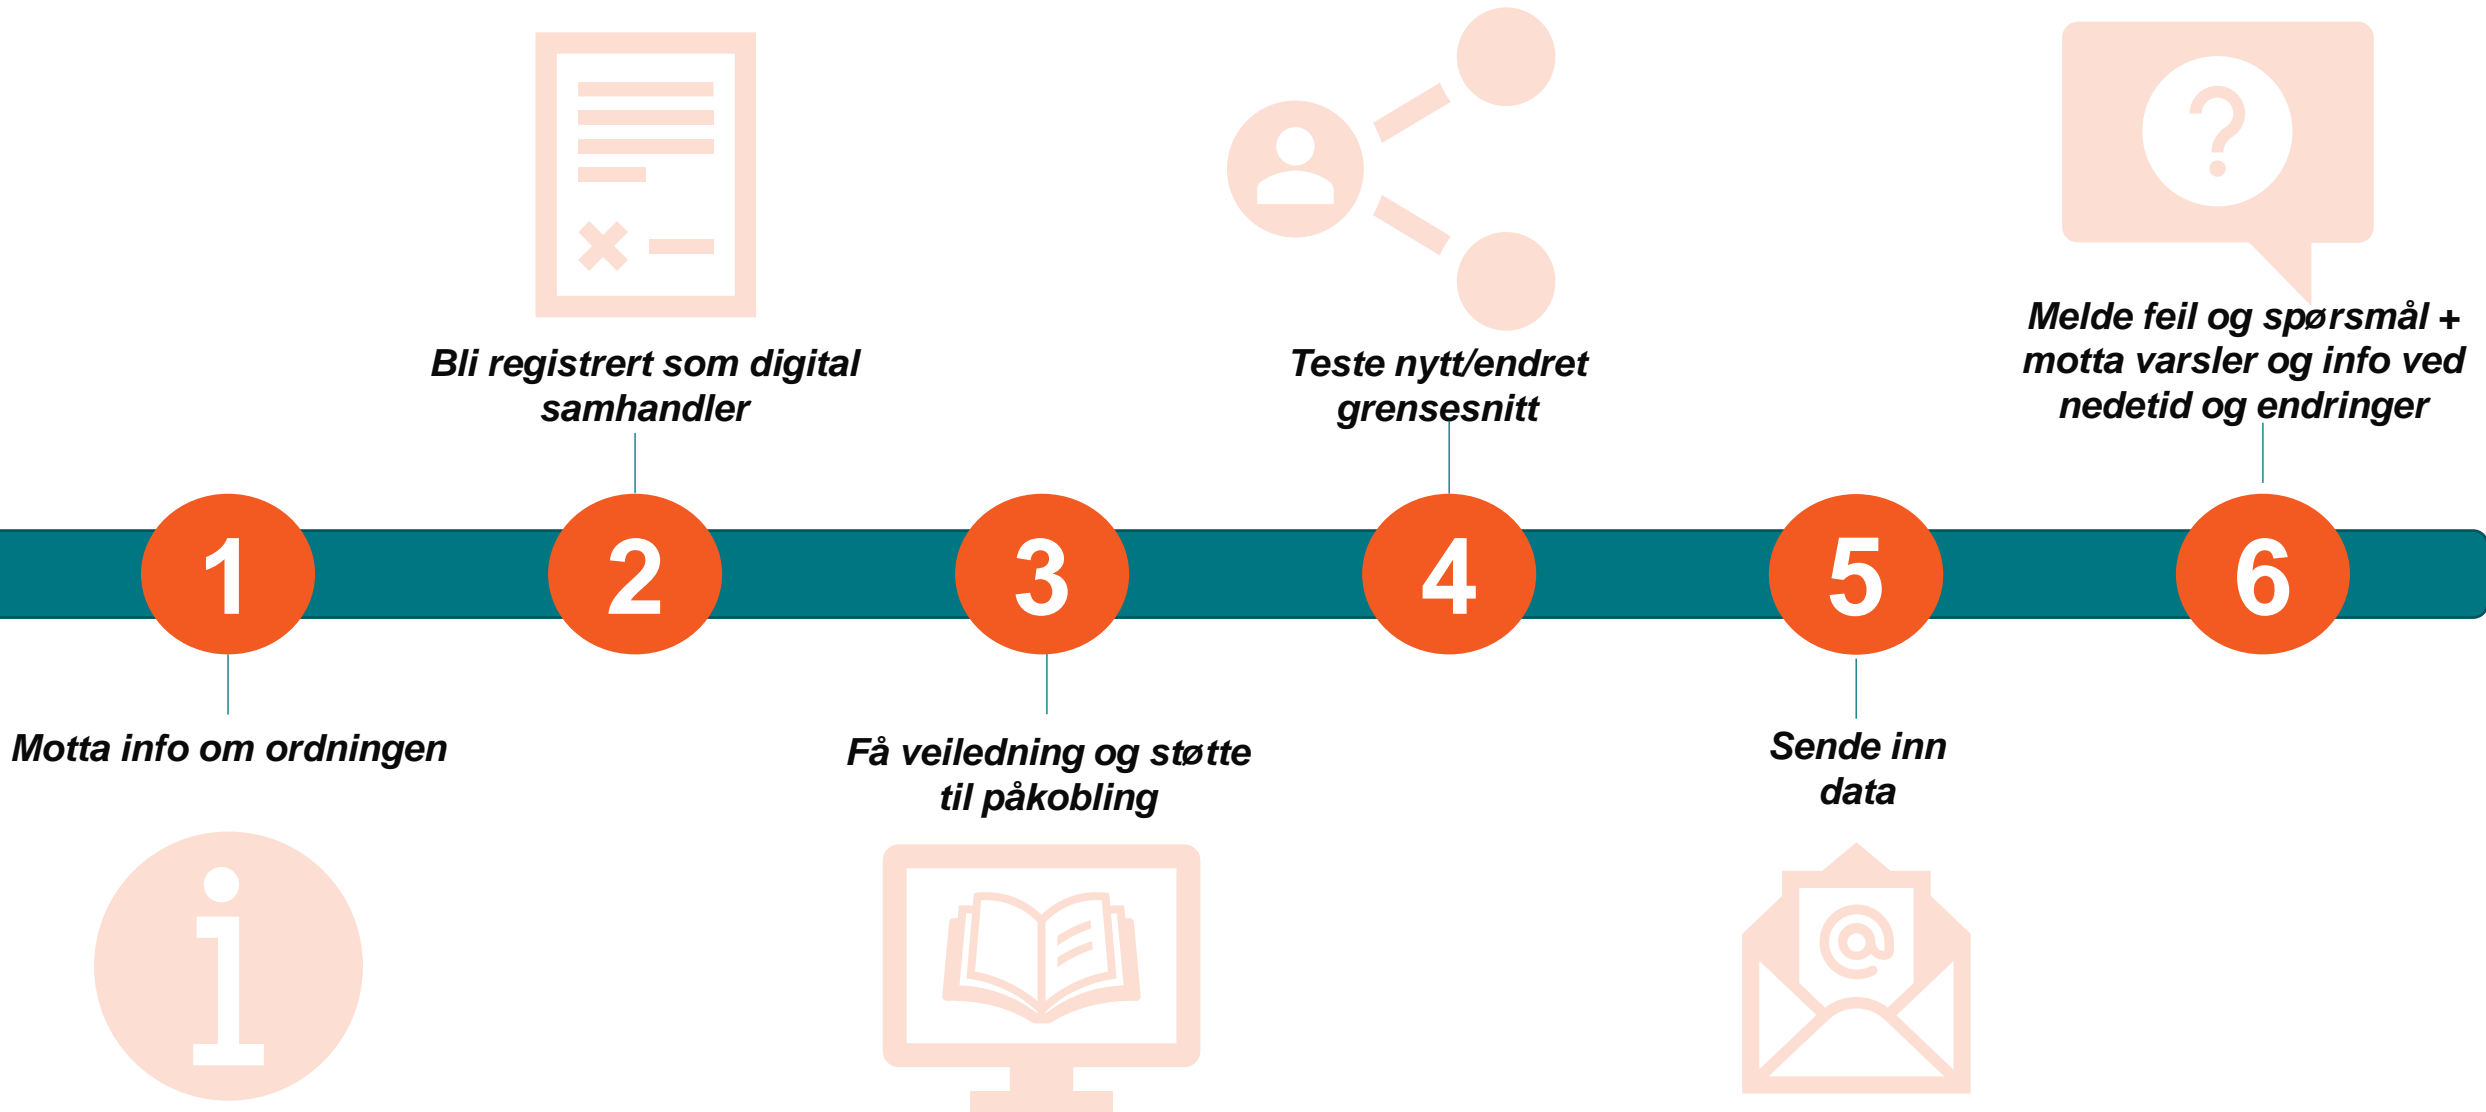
Bli registrert som digital samhandler

Teste nytt/endret grensesnitt

Melde feil og spørsmål + motta varsler og info ved nedetid og endringer

1

2

3

4

5

6

Motta info om ordningen

Få veiledning og støtte til påkobling

Sende inn data